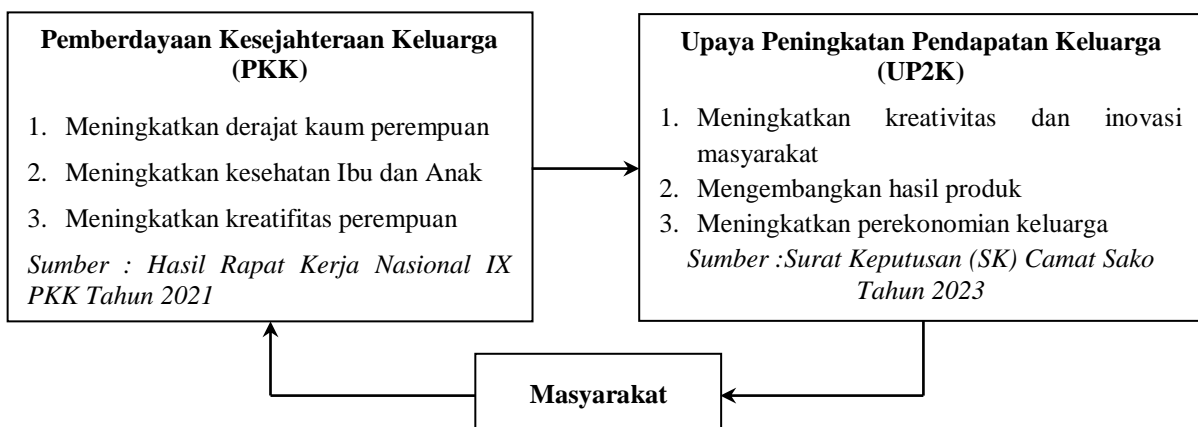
**Pemberdayaan Kesejahteraan Keluarga (PKK)**

1. Meningkatkan derajat kaum perempuan
2. Meningkatkan kesehatan Ibu dan Anak
3. Meningkatkan kreatifitas perempuan

*Sumber : Hasil Rapat Kerja Nasional IX PKK Tahun 2021*

**Upaya Peningkatan Pendapatan Keluarga (UP2K)**

1. Meningkatkan kreativitas dan inovasi masyarakat
2. Mengembangkan hasil produk
3. Meningkatkan perekonomian keluarga

*Sumber :Surat Keputusan (SK) Camat Sako Tahun 2023*

**Masyarakat**